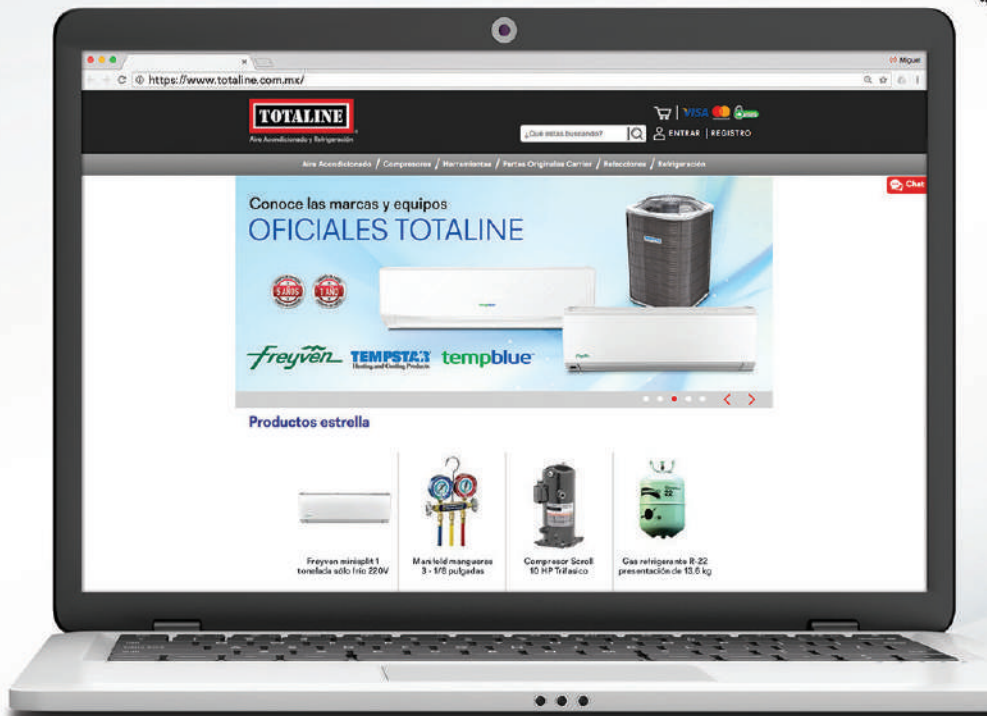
Miguel

https://www.totaline.com.mx/

TOTALINE
Aire Acondicionado y Refrigeración

VISA

¿Qué estas buscando?

ENTRAR | REGISTRO

Aire Acondicionado / Compresores / Herramientas / Partes Originales Carrier / Refacciones / Refrigeración

Chat

Conoce las marcas y equipos
OFICIALES TOTALINE

5 AÑOS 1 AÑO

Freyven TEMPSTAR Heating and Cooling Products tempblue

Productos estrella

Freyven minisplit 1 tonelada sólo frío 220V

Manifold mangueras 3 - 1/8 pulgadas

Compresor Scroll 10 HP Trifasico

Gas refrigerante R-22 presentación de 13.6 kg